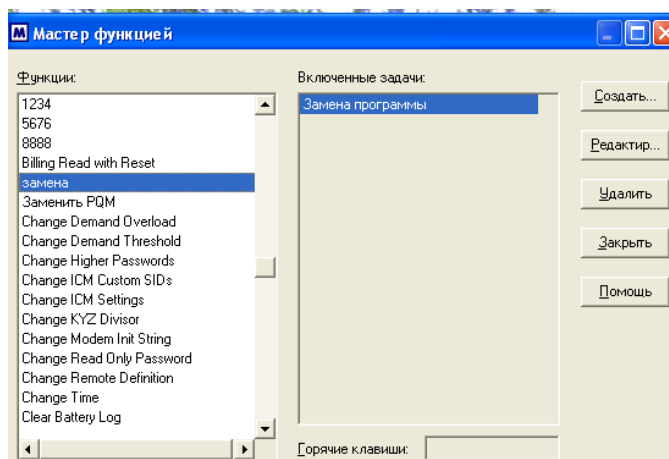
M Мастер функцией

Функции:
1234
5676
8888
Billing Read with Reset
замена
Заменить PQM
Change Demand Overload
Change Demand Threshold
Change Higher Passwords
Change ICM Custom SIDs
Change ICM Settings
Change KYZ Divisor
Change Modem Init String
Change Read Only Password
Change Remote Definition
Change Time
Clear Battery Log

Включенные задачи:
Замена программы

Горячие клавиши:

Создать...
Редактир...
Удалить
Закрыть
Помощь